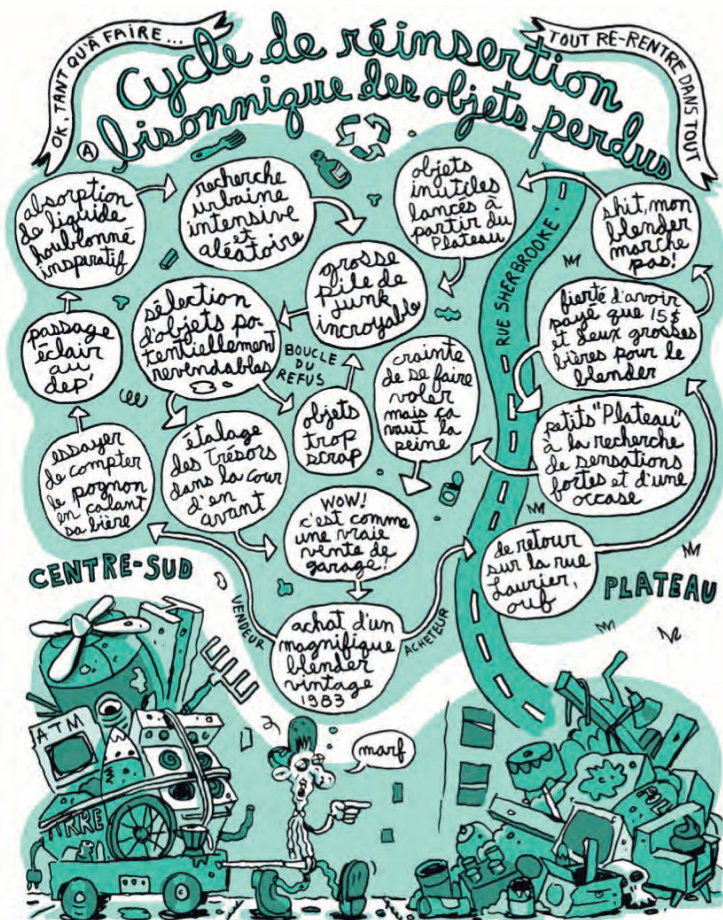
OK, TANT QU'À FAIRE...

Cycle de réinsertion lisonnique des objets perdus

TOUT RE-RENTRE DANS TOUT

A

absorption du liquide houblonné inspiratif

recherche urbaine intensive et aléatoire

objets inutiles lancés à partir du Plateau

shit, mon blender marche pas!

grosse pile de junk incroyable

RUE SHERBROOKE

passage éclair au dep'

sélection d'objets potentiellement revendables

BOUCLE DU REFUS

crainte de se faire voler mais ça vaut la peine

fierté d'avoir payé que 15$ et deux grosses bières pour le blender

objets trop scrap

essayer de compter le pognon en calant sa bière

étalage des trésors dans la cour d'en avant

petits "Plateau" à la recherche de sensations fortes et d'une occase

WOW! c'est comme une vraie vente de garage!

CENTRE-SUD

de retour sur la rue Laurier, ouf

PLATEAU

VENDEUR

achat d'un magnifique blender vintage 1983

ACHETEUR

ATM

marf